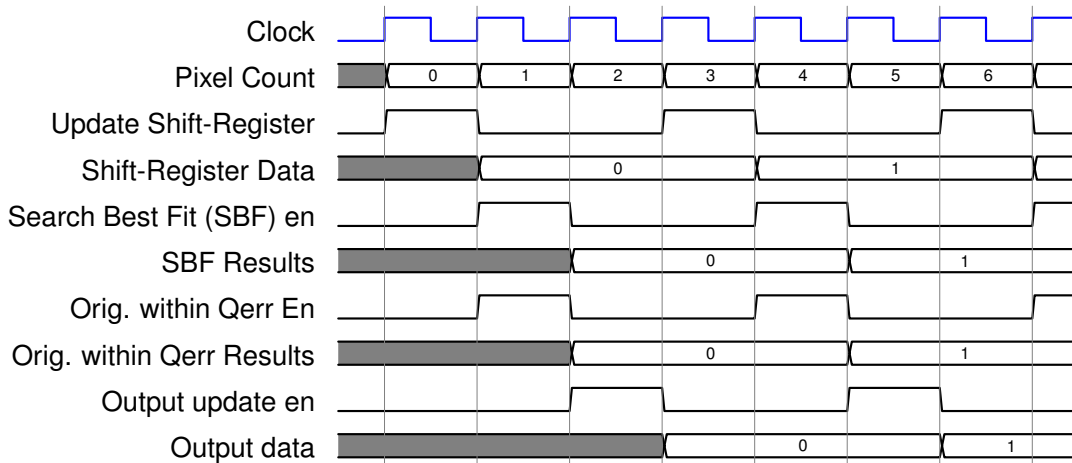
Clock
Pixel Count
0
1
2
3
4
5
6
Update Shift-Register
Shift-Register Data
0
1
Search Best Fit (SBF) en
SBF Results
0
1
Orig. within Qerr En
Orig. within Qerr Results
0
1
Output update en
Output data
0
1